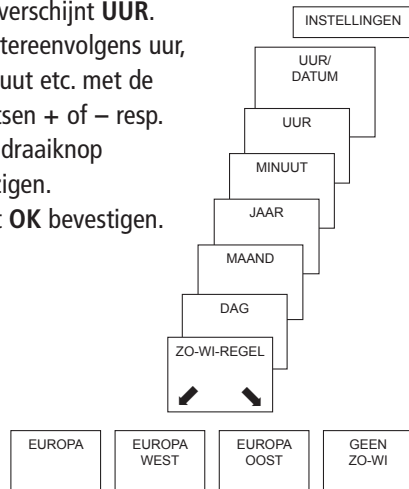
verschijnt **UUR**.
tereenvolgens uur,
uut etc. met de
tsen + of – resp.
draaiknop
tigen.
t **OK** bevestigen.

INSTELLINGEN

UUR/
DATUM

UUR

MINUUT

JAAR

MAAND

DAG

ZO-WI-REGEL

EUROPA

EUROPA
WEST

EUROPA
OOST

GEEN
ZO-WI